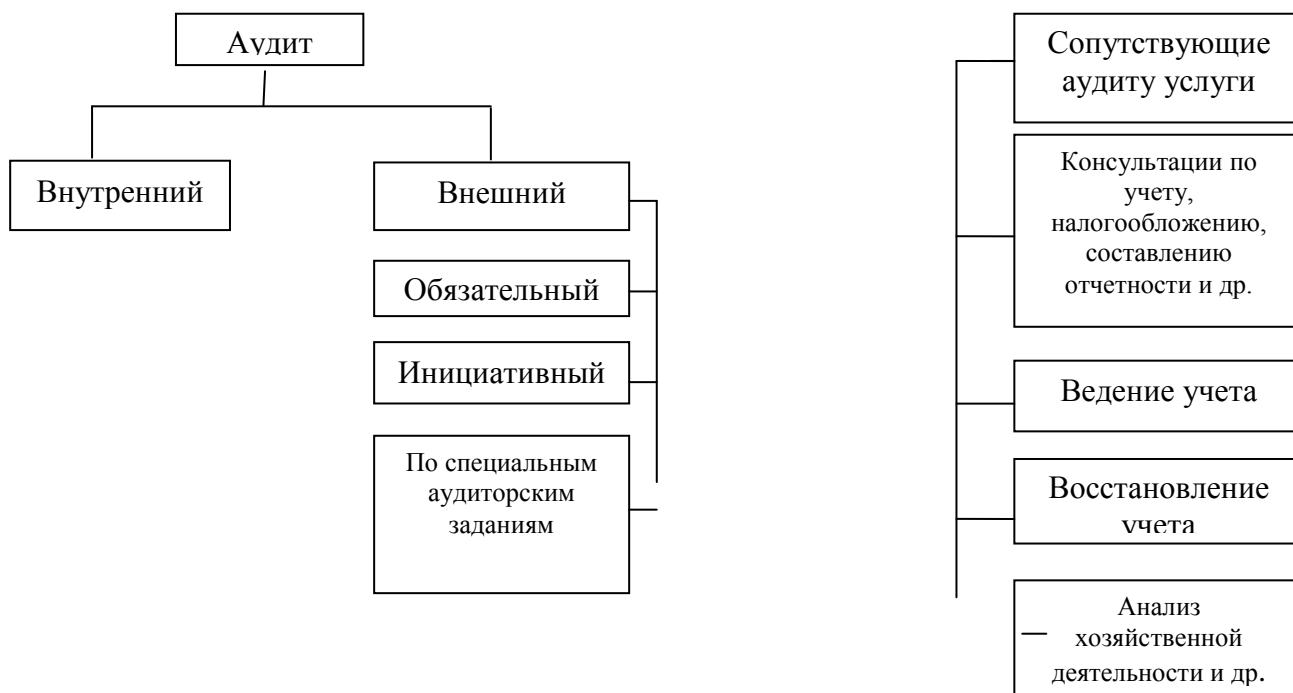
Аудит

Внутренний

Внешний

Обязательный

Инициативный

По специальным аудиторским заданиям

Сопутствующие аудиту услуги

Консультации по учету, налогообложению, составлению отчетности и др.

Ведение учета

Восстановление учета

Анализ хозяйственной деятельности и др.